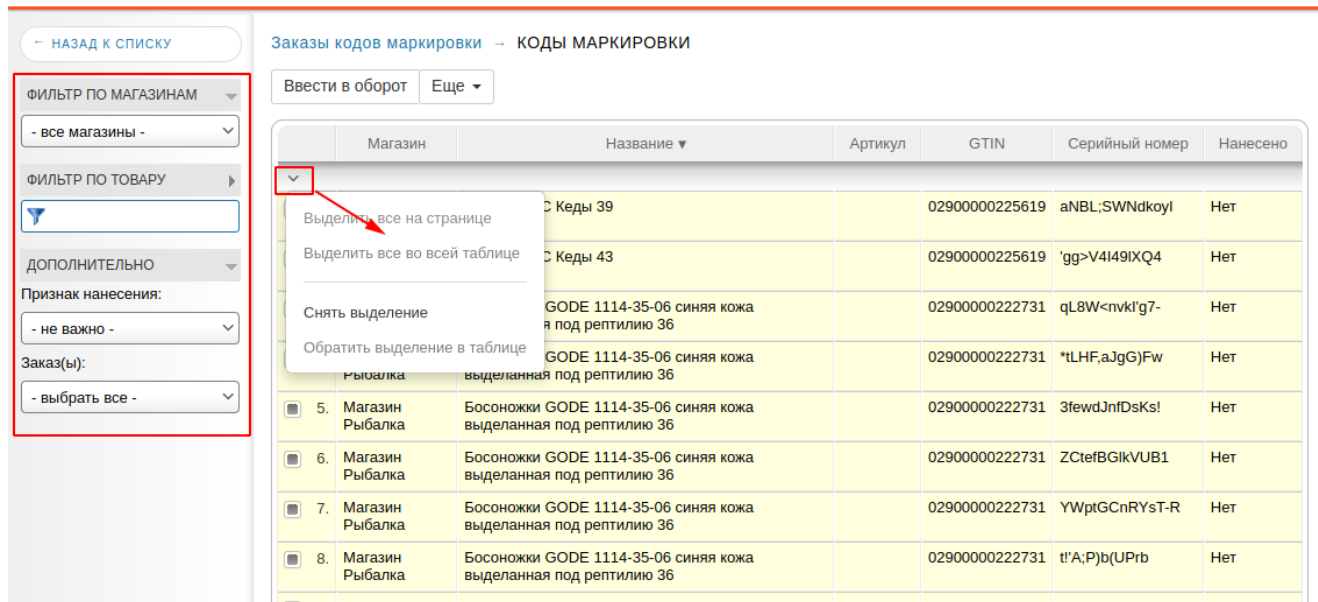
← НАЗАД К СПИСКУ

ФИЛЬТР ПО МАГАЗИНАМ

- все магазины -

ФИЛЬТР ПО ТОВАРУ

ДОПОЛНИТЕЛЬНО

Признак нанесения:

- не важно -

Заказ(ы):

- выбрать все -

Заказы кодов маркировки → КОДЫ МАРКИРОВКИ

Ввести в оборот | Еще

Выделить все на странице

Выделить все во всей таблице

Снять выделение

Обратить выделение в таблице

| | Магазин | Название ▾ | Артикул | GTIN | Серийный номер | Нанесено |
|---|---|---|---|---|---|---|
| | | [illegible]С Кеды 39 | | 02900000225619 | aNBL;SWNdkoyl | Нет |
| | | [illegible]С Кеды 43 | | 02900000225619 | 'gg>V4I49lXQ4 | Нет |
| | | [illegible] GODE 1114-35-06 синяя кожа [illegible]я под рептилию 36 | | 02900000222731 | qL8W<nvkI'g7- | Нет |
| | Рыбалка | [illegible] GODE 1114-35-06 синяя кожа выделанная под рептилию 36 | | 02900000222731 | *tLHF,aJgG)Fw | Нет |
| 5. | Магазин Рыбалка | Босоножки GODE 1114-35-06 синяя кожа выделанная под рептилию 36 | | 02900000222731 | 3fewdJnfDsKs! | Нет |
| 6. | Магазин Рыбалка | Босоножки GODE 1114-35-06 синяя кожа выделанная под рептилию 36 | | 02900000222731 | ZCtefBGlkVUB1 | Нет |
| 7. | Магазин Рыбалка | Босоножки GODE 1114-35-06 синяя кожа выделанная под рептилию 36 | | 02900000222731 | YWptGCnRYsT-R | Нет |
| 8. | Магазин Рыбалка | Босоножки GODE 1114-35-06 синяя кожа выделанная под рептилию 36 | | 02900000222731 | t!'A;P)b(UPrb | Нет |